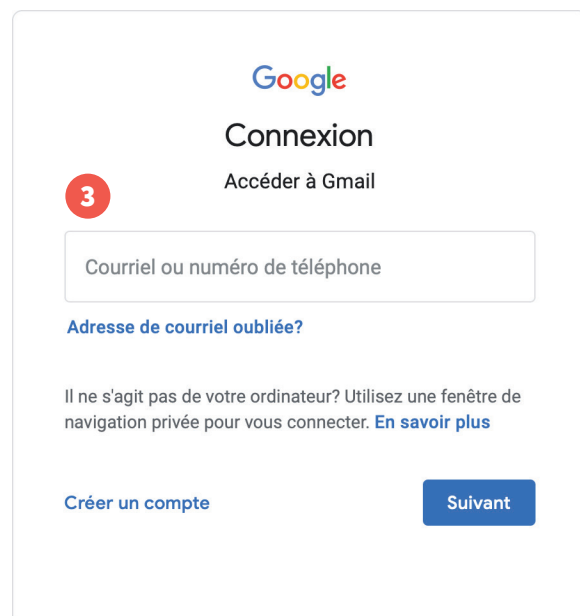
Google

Connexion

Accéder à Gmail

3

Courriel ou numéro de téléphone

Adresse de courriel oubliée?

Il ne s'agit pas de votre ordinateur? Utilisez une fenêtre de navigation privée pour vous connecter. En savoir plus

Créer un compte

Suivant